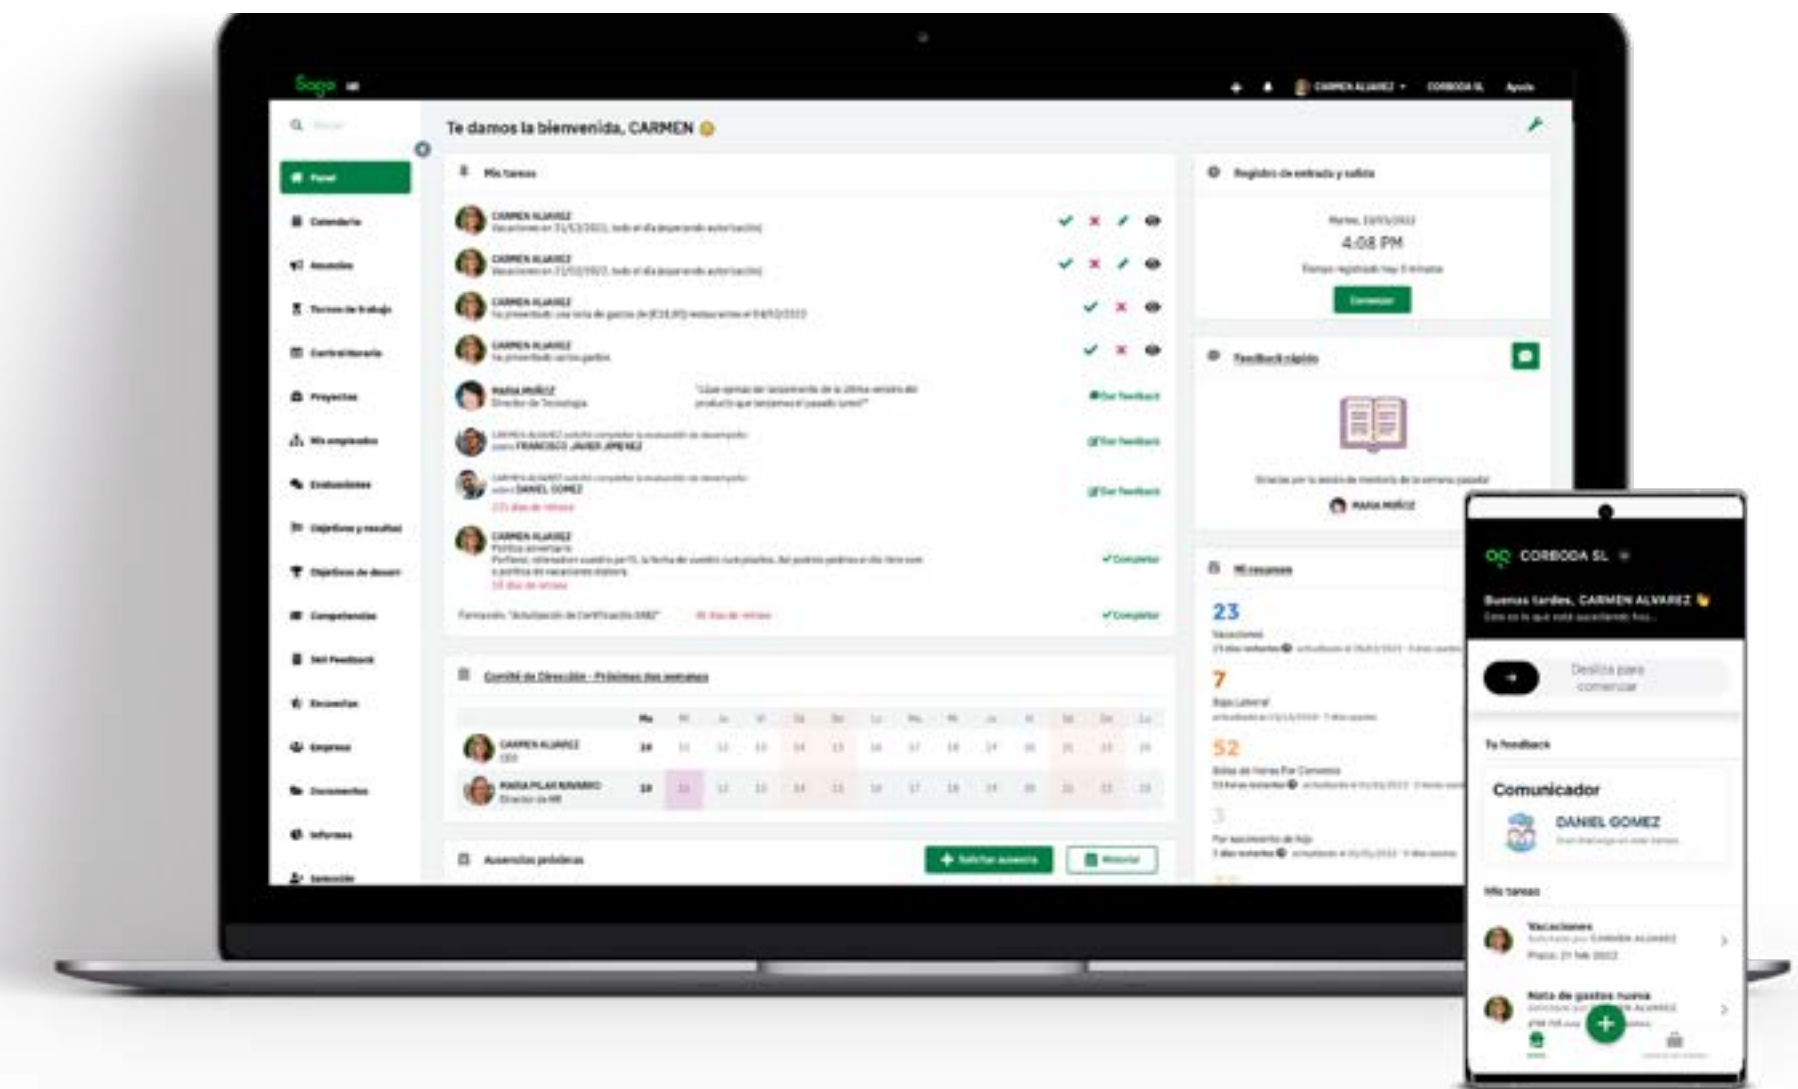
Sage HR

CARMEN ALVAREZ CORBODA SL Ayuda

Te damos la bienvenida, CARMEN

Panel
Calendario
Anuncios
Turnos de trabajo
Control horario
Proyectos
Mis empleados
Evaluaciones
Objetivos y resultados
Objetivos de desarr
Competencias
360 Feedback
Encuestas
Empresa
Documentos
Informes
Selección

Mis tareas

CARMEN ALVAREZ
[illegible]
CARMEN ALVAREZ
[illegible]
CARMEN ALVAREZ
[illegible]
CARMEN ALVAREZ
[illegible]
MARIA MUÑOZ
Director de Tecnología
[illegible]
Dar feedback
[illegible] FRANCISCO JAVIER JIMENEZ
Dar feedback
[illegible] DANIEL GOMEZ
Dar feedback
CARMEN ALVAREZ
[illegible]
Completar
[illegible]
Completar

Comité de Dirección - Próximos dos semanas

CARMEN ALVAREZ
MARIA PILAR NAVARRO

Ausencias próximas
Solicitar ausencia
Historial

Registro de entrada y salida
4:08 PM
Comenzar

Feedback rápido
MARIA MUÑOZ

Mi resumen
23
Vacaciones
7
Baja Laboral
52
Bolsa de Horas Por Convenio
3
Por nacimiento de hijo

CORBODA SL
Buenas tardes, CARMEN ALVAREZ
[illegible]
Desliza para comenzar
Tu feedback
Comunicador
DANIEL GOMEZ
Mis tareas
Vacaciones
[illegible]
Nota de gastos nueva
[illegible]